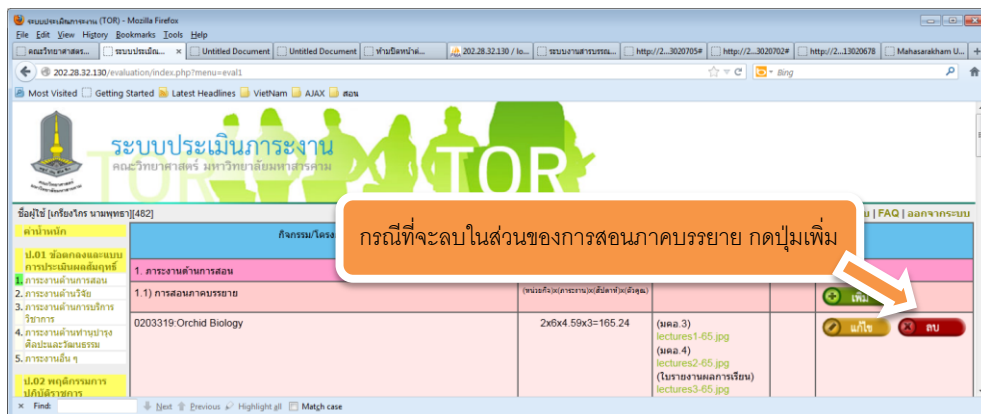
ระบบประเมินภาระงาน (TOR) - Mozilla Firefox

File Edit View History Bookmarks Tools Help

คณะวิทยาศาสตร... | ระบบประเมิน... | Untitled Document | Untitled Document | ทำเนียบหน้าต่... | 202.28.32.130 / lo... | ระบบงานสารบรรณ... | http://2...3020705# | http://2...3020702# | http://2...13020678 | Mahasarakham U...

202.28.32.130/evaluation/index.php?menu=eval1

Bing

Most Visited | Getting Started | Latest Headlines | VietNam | AJAX | สอน

ระบบประเมินภาระงาน
คณะวิทยาศาสตร์ มหาวิทยาลัยมหาสารคาม

TOR

ชื่อผู้ใช้ [เกรียงไกร นามพุทรา][482]

น | FAQ | ออกจากระบบ

กรณีที่จะลบในส่วนของการสอนภาคบรรยาย กดปุ่มเพิ่ม

เมนูหลัก

ป.01 ข้อตกลงและแบบการประเมินผลสัมฤทธิ์

1. ภาระงานด้านการสอน
2. ภาระงานด้านวิจัย
3. ภาระงานด้านการบริการวิชาการ
4. ภาระงานด้านทำนุบำรุงศิลปะและวัฒนธรรม
5. ภาระงานอื่น ๆ

ป.02 พฤติกรรมการปฏิบัติราชการ

กิจกรรม/โครง

1. ภาระงานด้านการสอน

1.1) การสอนภาคบรรยาย | (หน่วยกิต)x(ภาระงาน)x(สัปดาห์)x(ตัวคูณ) | เพิ่ม

0203319:Orchid Biology | 2x6x4.59x3=165.24 | (มคอ.3) lectures1-65.jpg (มคอ.4) lectures2-65.jpg (ใบรายงานผลการเรียน) lectures3-65.jpg | แก้ไข | ลบ

Find: | Next | Previous | Highlight all | Match case